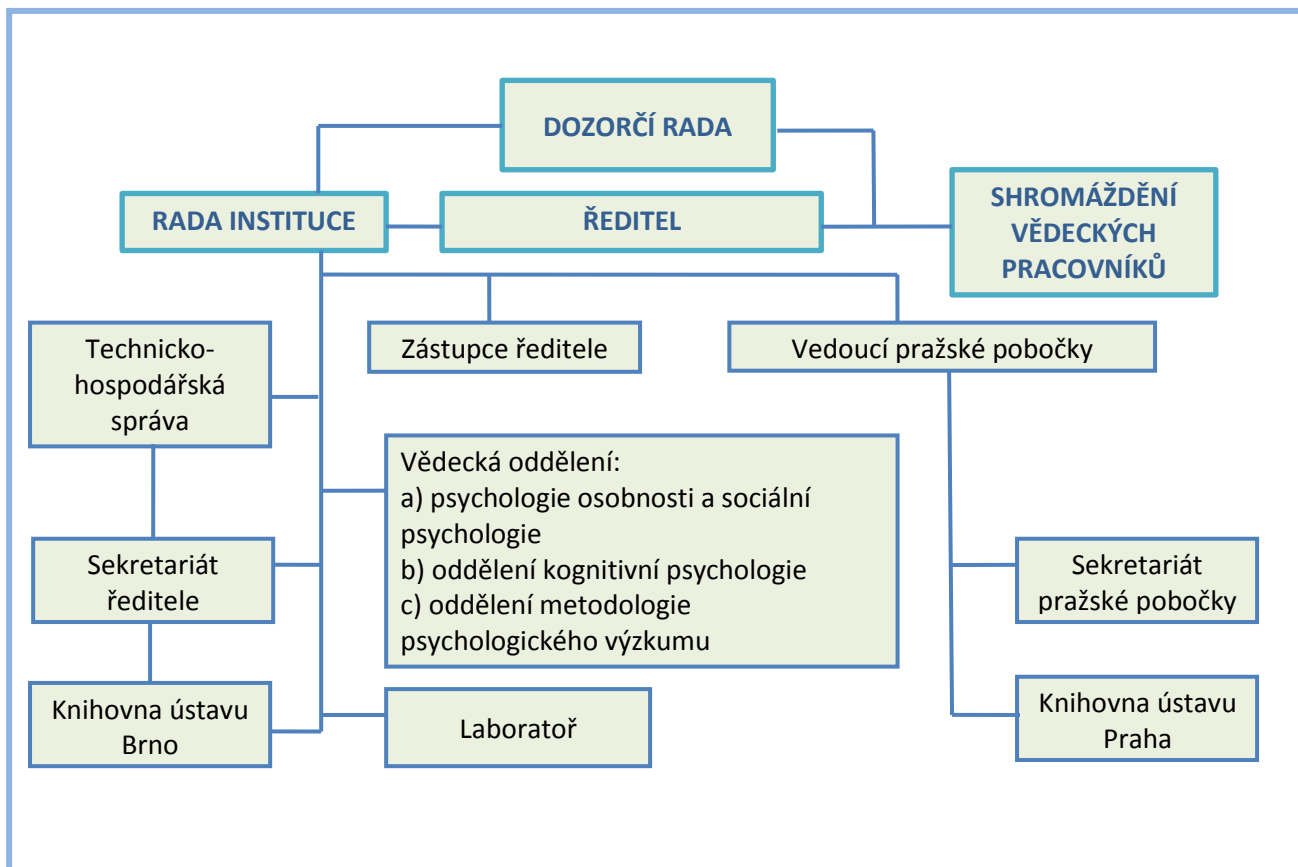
DOZORČÍ RADA

RADA INSTITUCE

ŘEDITEL

SHROMÁŽDĚNÍ VĚDECKÝCH PRACOVNÍKŮ

Technicko-hospodářská správa

Zástupce ředitele

Vedoucí pražské pobočky

Vědecká oddělení:
a) psychologie osobnosti a sociální psychologie
b) oddělení kognitivní psychologie
c) oddělení metodologie psychologického výzkumu

Sekretariát ředitele

Sekretariát pražské pobočky

Knihovna ústavu Brno

Laboratoř

Knihovna ústavu Praha